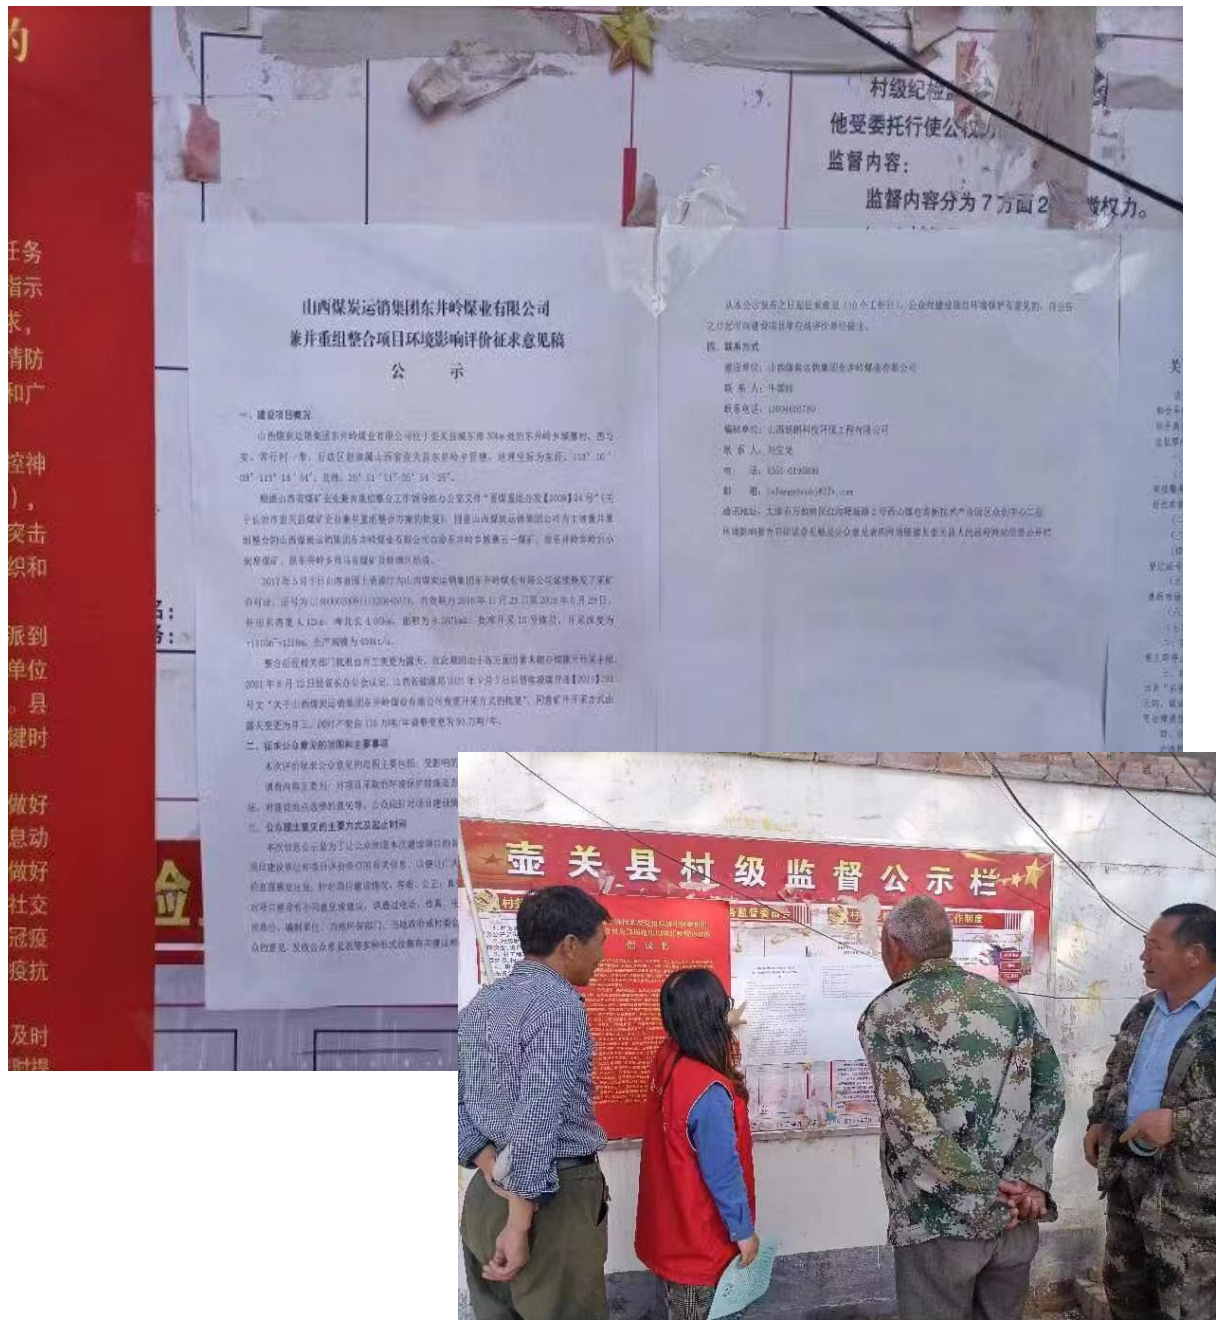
约

任务
指示
求，
情防
和广

控神
），
突击
织和

派到
单位
、县
键时

做好
息动
做好
社交
冠疫
疫抗

及时

村级纪检
他受委托行使公
监督内容：
监督内容分为7方面2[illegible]权力。

山西煤炭运销集团东井岭煤业有限公司
兼并重组整合项目环境影响评价征求意见稿
公 示

一、建设项目概况

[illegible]

二、征求公众意见的范围和主要事项

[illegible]

三、公众提出意见的主要方式及起止时间

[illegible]

四、联系方式

建设单位：山西煤炭运销集团东井岭煤业有限公司
联系人：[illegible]
联系电话：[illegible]
编制单位：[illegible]
联系人：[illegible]
电话：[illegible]
邮箱：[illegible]

壶关县村级监督公示栏